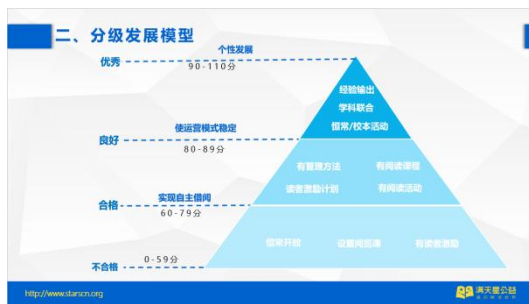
二、分级发展模型

个性发展
优秀
90-110分

经验输出
学科联合
馆常/校本活动

使运营模式稳定
良好
80-89分

有管理方法
有阅读课程
读者激励计划
有阅读活动

实现自主借阅
合格
60-79分

馆常开放
设置阅览课
有读者激励

0-59分
不合格

http://www.starscn.org

满天星公益